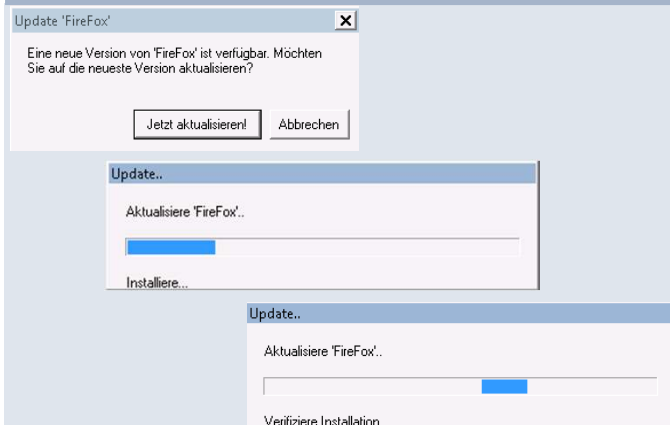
Update 'FireFox'

×

Eine neue Version von 'FireFox' ist verfügbar. Möchten Sie auf die neueste Version aktualisieren?

Jetzt aktualisieren!

Abbrechen

Update..

Aktualisiere 'FireFox'..

Installiere...

Update..

Aktualisiere 'FireFox'..

Verifiziere Installation